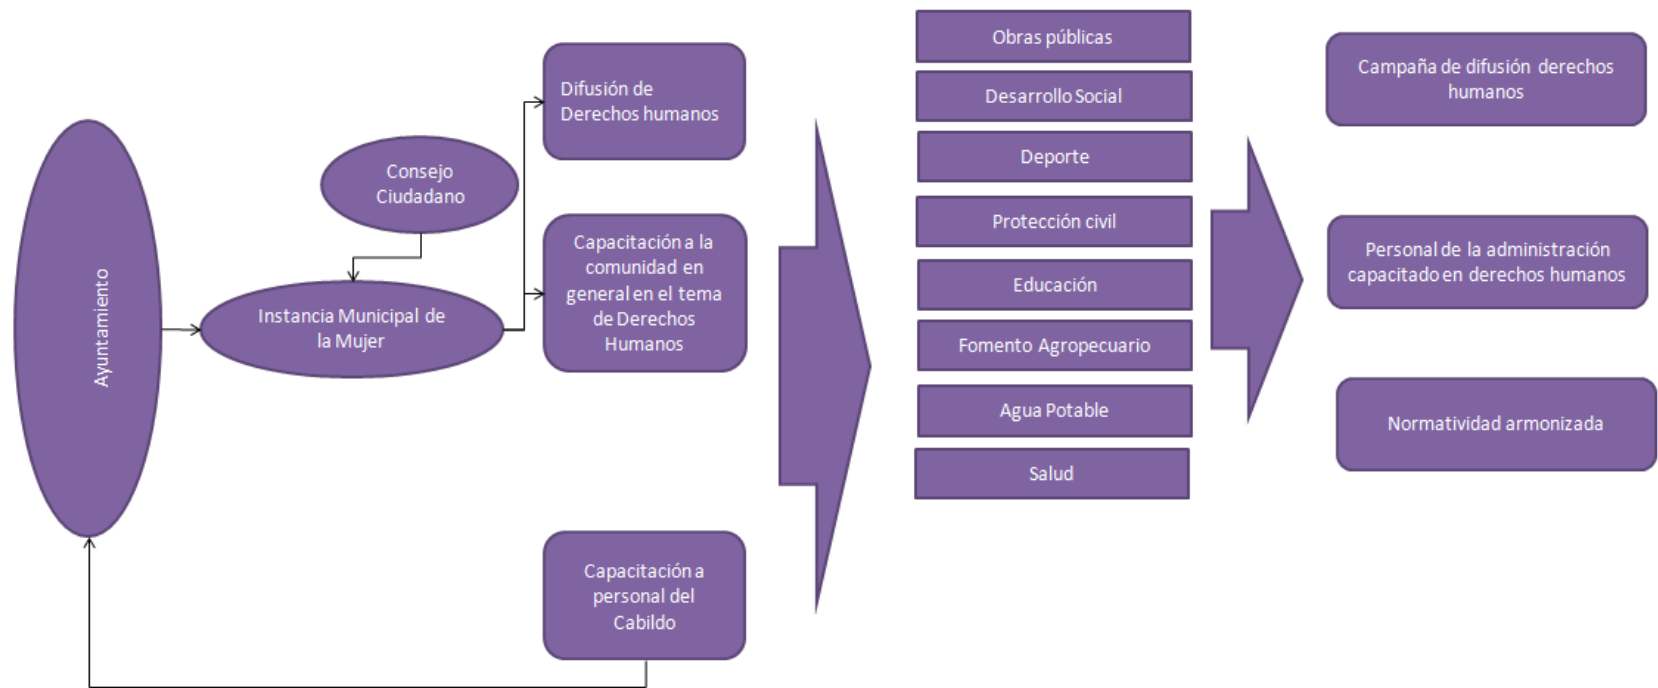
Ayuntamiento

Consejo Ciudadano

Instancia Municipal de la Mujer

Difusión de Derechos humanos

Capacitación a la comunidad en general en el tema de Derechos Humanos

Capacitación a personal del Cabildo

Obras públicas

Desarrollo Social

Deporte

Protección civil

Educación

Fomento Agropecuario

Agua Potable

Salud

Campaña de difusión derechos humanos

Personal de la administración capacitado en derechos humanos

Normatividad armonizada